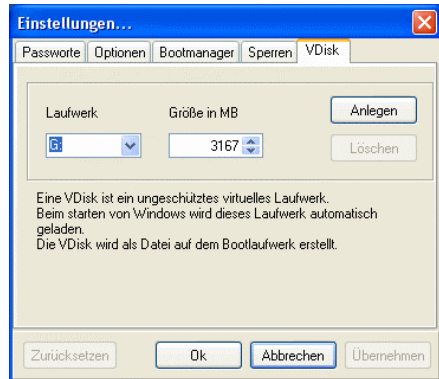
Einstellungen...

Passworte | Optionen | Bootmanager | Sperren | VDisk

Laufwerk
Größe in MB
Anlegen
G:
3167
Löschen

Eine VDisk ist ein ungeschütztes virtuelles Laufwerk.
Beim starten von Windows wird dieses Laufwerk automatisch geladen.
Die VDisk wird als Datei auf dem Bootlaufwerk erstellt.

Zurücksetzen
Ok
Abbrechen
Übernehmen